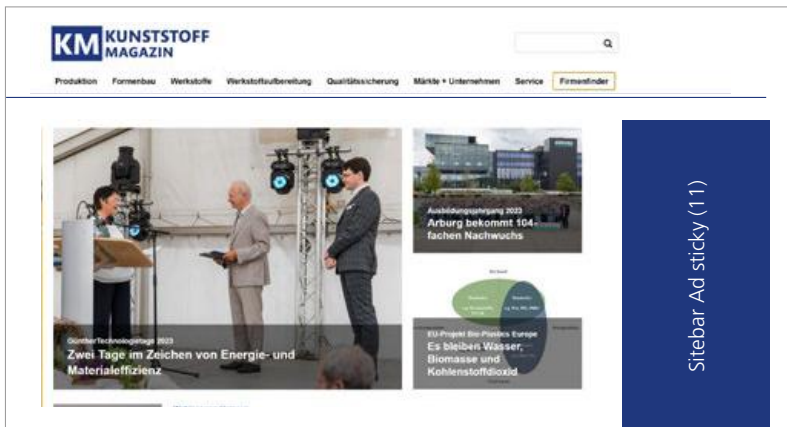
KM KUNSTSTOFF MAGAZIN

Produktion Formenbau Werkstoffe Werkstoffaufbereitung Qualitätssicherung Märkte + Unternehmen Service Firmenfinder

Günther Technologietage 2023
Zwei Tage im Zeichen von Energie- und Materialeffizienz

Ausbildungsjahrgang 2023
Arburg bekommt 104-fachen Nachwuchs

EU-Projekt Bio-Plastics Europe
Es bleiben Wasser, Biomasse und Kohlenstoffdioxid

Sitebar Ad sticky (11)